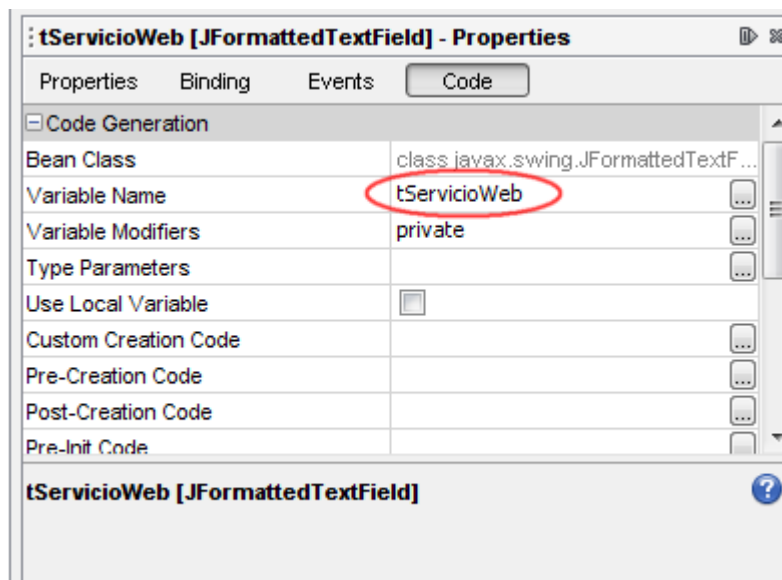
tServicioWeb [JFormattedTextField] - Properties

Properties | Binding | Events | Code

⊟Code Generation

| | |
|---|---|
| Bean Class | class javax.swing.JFormattedTextF... |
| Variable Name | tServicioWeb ... |
| Variable Modifiers | private ... |
| Type Parameters | ... |
| Use Local Variable | |
| Custom Creation Code | ... |
| Pre-Creation Code | ... |
| Post-Creation Code | ... |
| Pre-Init Code | ... |

tServicioWeb [JFormattedTextField]